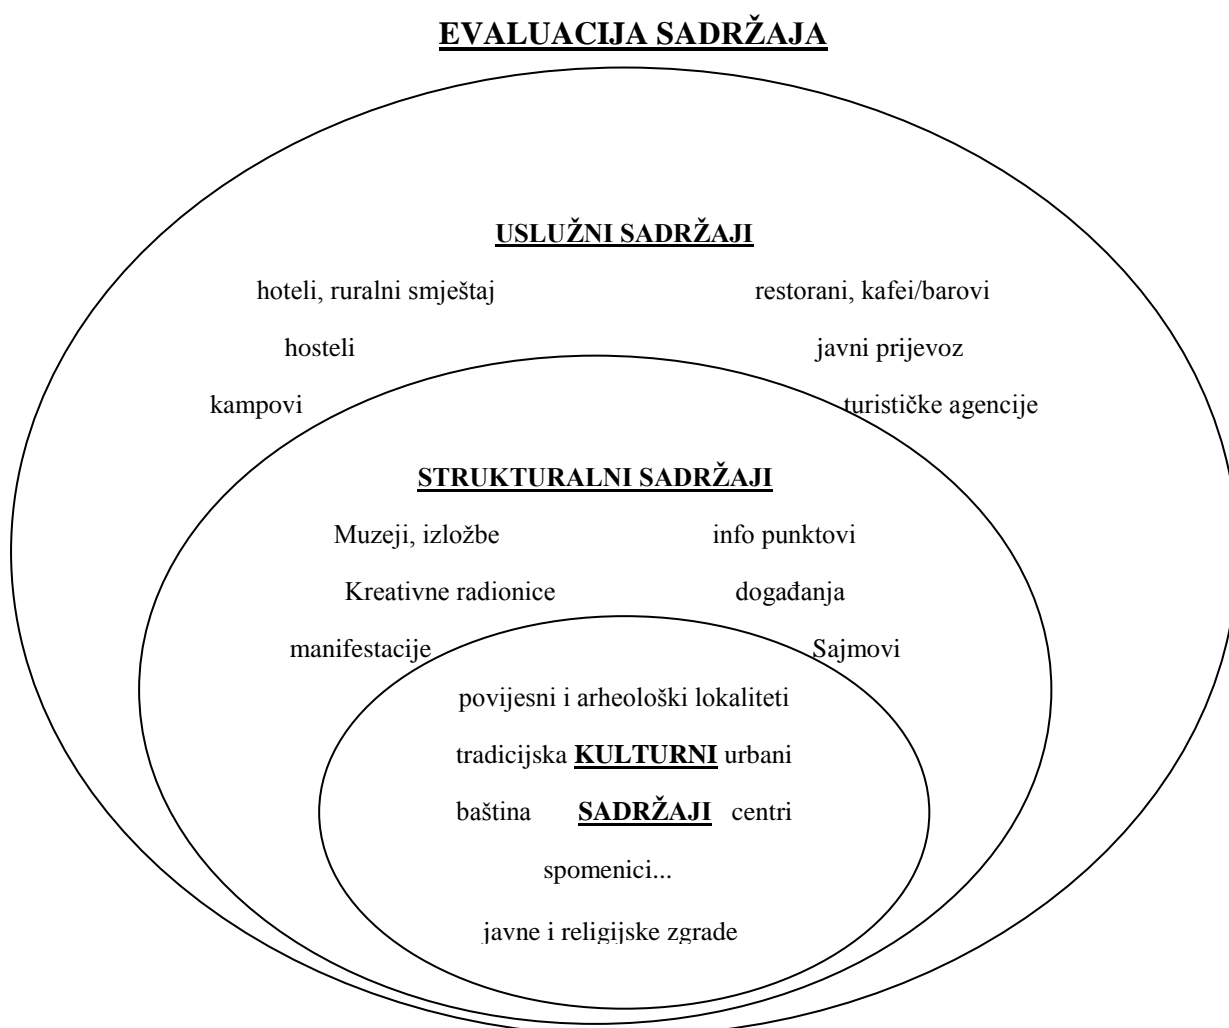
EVALUACIJA SADRŽAJA

USLUŽNI SADRŽAJI

hoteli, ruralni smještaj

restorani, kafei/barovi

hosteli

javni prijevoz

kampovi

turističke agencije

STRUKTURALNI SADRŽAJI

Muzeji, izložbe

info punktovi

Kreativne radionice

događanja

manifestacije

Sajmovi

povijesni i arheološki lokaliteti

tradicijska KULTURNI urbani

baština SADRŽAJI centri

spomenici...

javne i religijske zgrade